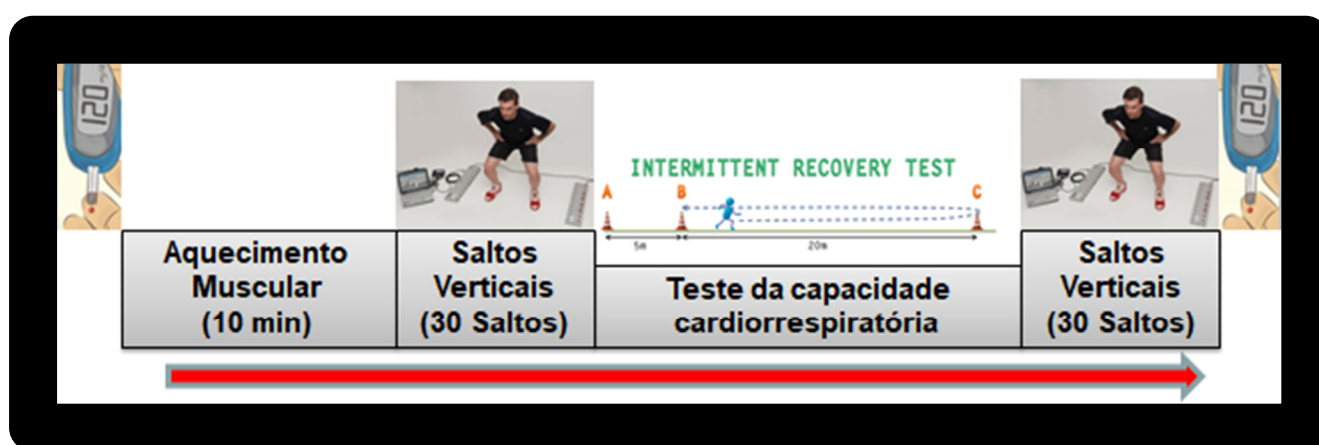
120

INTERMITTENT RECOVERY TEST

A B C

5m 20m

120

| Aquecimento Muscular (10 min) | Saltos Verticais (30 Saltos) | Teste da capacidade cardiorrespiratória | Saltos Verticais (30 Saltos) |
|---|---|---|---|